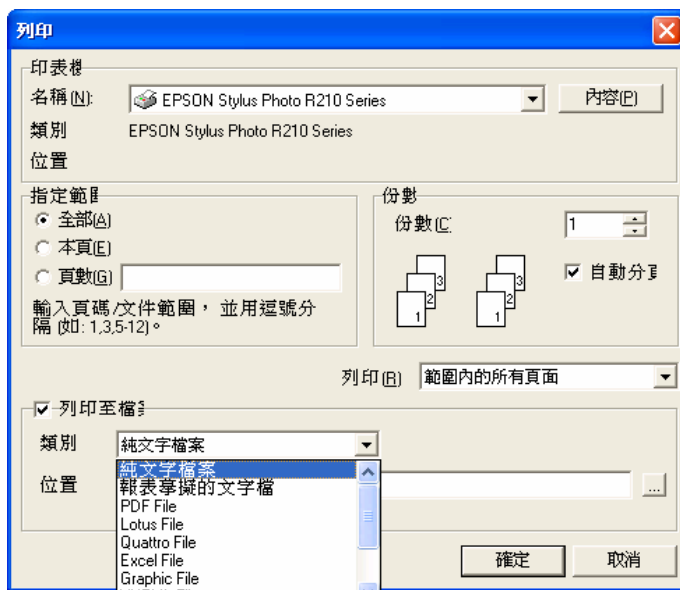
列印

印表機

名稱(N): EPSON Stylus Photo R210 Series

內容(P)

類別 EPSON Stylus Photo R210 Series

位置

指定範圍

全部(A)

本頁(E)

頁數(G)

輸入頁碼/文件範圍，並用逗號分隔 (如: 1,3,5-12)。

份數

份數(C) 1

3 2 1 3 2 1

自動分頁

列印(R) 範圍內的所有頁面

列印至檔案

類別 純文字檔案

位置

純文字檔案
報表摹擬的文字檔
PDF File
Lotus File
Quattro File
Excel File
Graphic File

...

確定 取消